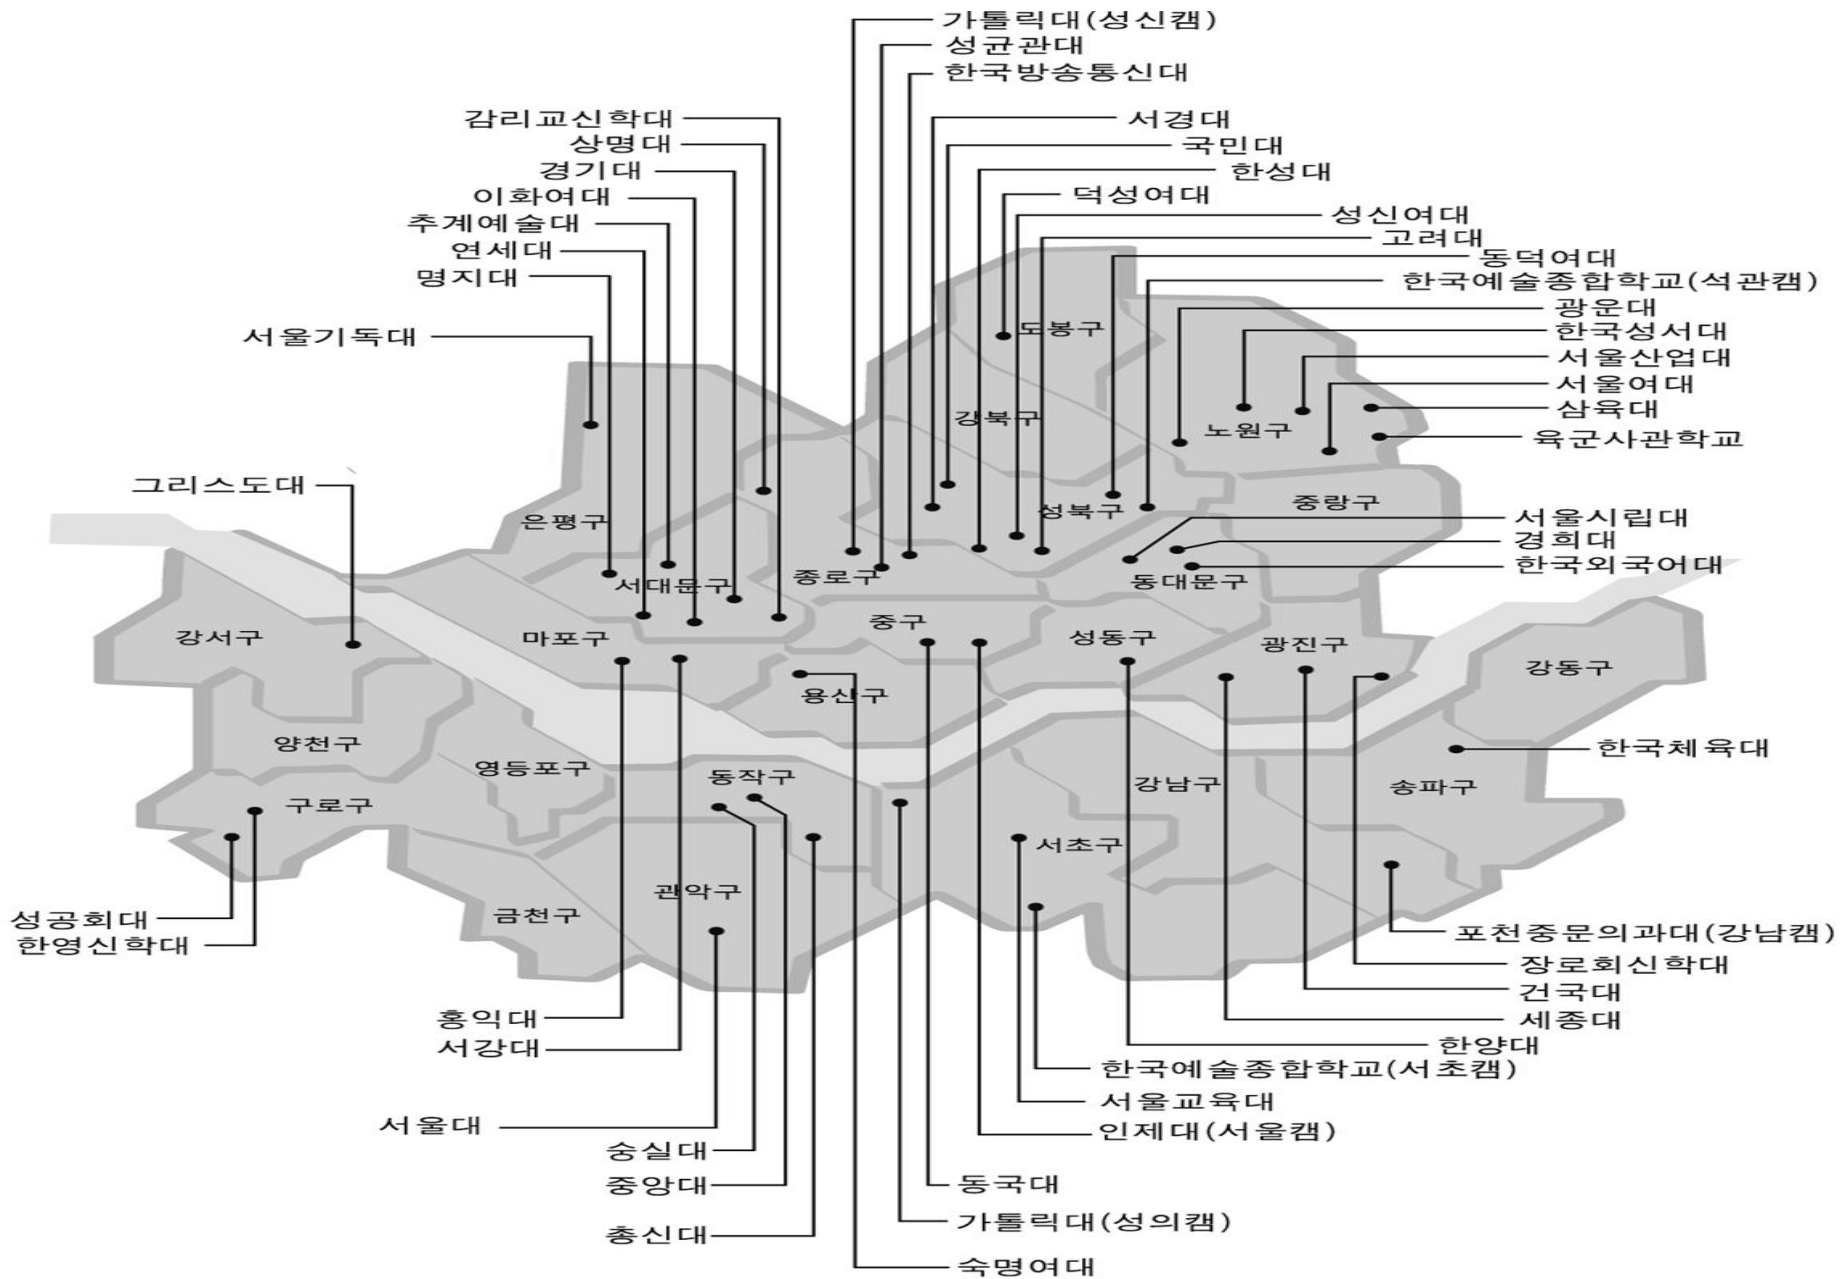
가톨릭대(성신캠)
성균관대
한국방송통신대
감리교신학대
상명대
경기대
이화여대
추계예술대
연세대
명지대
서울기독대
서경대
국민대
한성대
덕성여대
성신여대
고려대
동덕여대
한국예술종합학교(석관캠)
광운대
한국성서대
서울산업대
서울여대
삼육대
육군사관학교
도봉구
강북구
노원구
그리스도대
은평구
성북구
중랑구
서울시립대
경희대
한국외국어대
서대문구
종로구
동대문구
강서구
마포구
중구
성동구
광진구
강동구
용산구
양천구
영등포구
동작구
강남구
송파구
한국체육대
구로구
서초구
관악구
금천구
성공회대
한영신학대
포천중문의과대(강남캠)
장로회신학대
건국대
세종대
한양대
홍익대
서강대
한국예술종합학교(서초캠)
서울교육대
서울대
인제대(서울캠)
숭실대
중앙대
동국대
가톨릭대(성의캠)
총신대
숙명여대